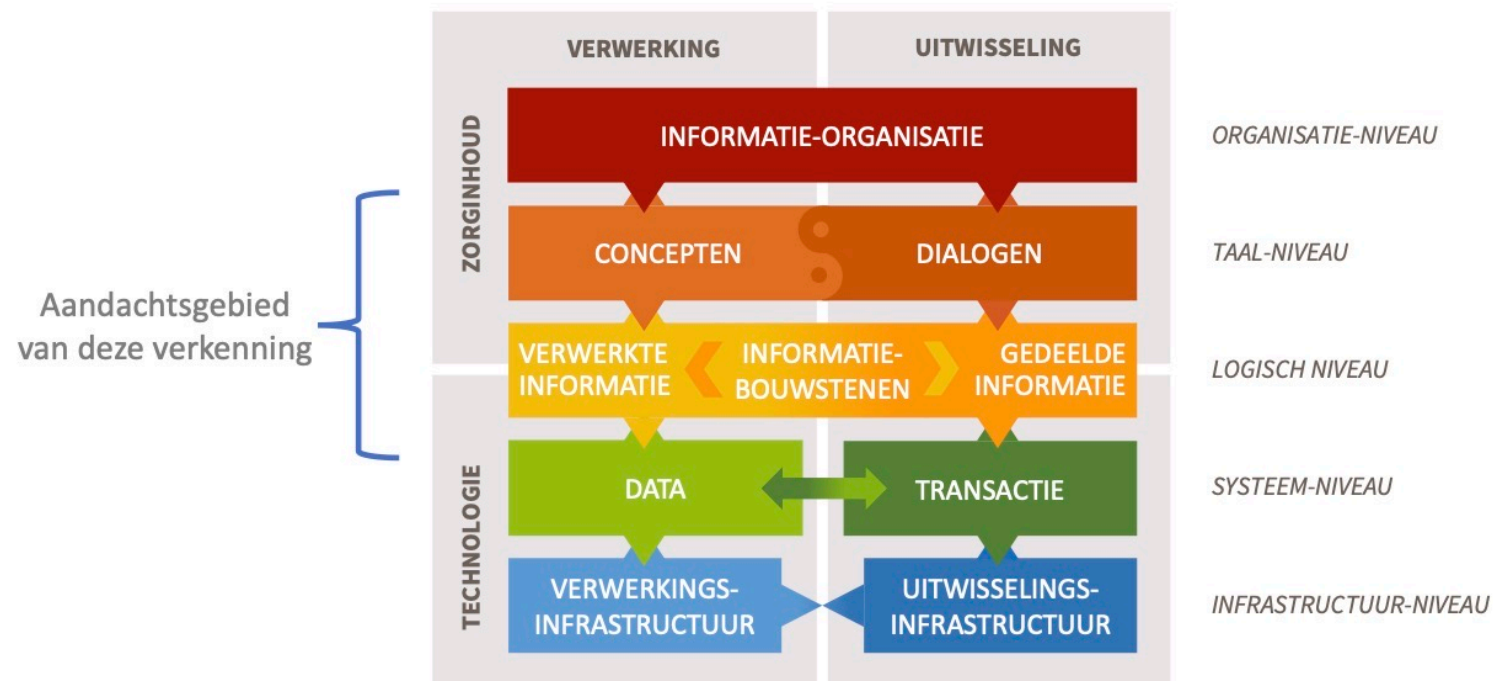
Aandachtsgebied van deze verkenning

VERWERKING

UITWISSELING

ZORGINHOUD

TECHNOLOGIE

INFORMATIE-ORGANISATIE

ORGANISATIE-NIVEAU

CONCEPTEN

DIALOGEN

TAAL-NIVEAU

VERWERKTE INFORMATIE

INFORMATIE-BOUWSTENEN

GEDEELDE INFORMATIE

LOGISCH NIVEAU

DATA

TRANSACTIE

SYSTEEM-NIVEAU

VERWERKINGS-INFRASTRUCTUUR

UITWISSELINGS-INFRASTRUCTUUR

INFRASTRUCTUUR-NIVEAU